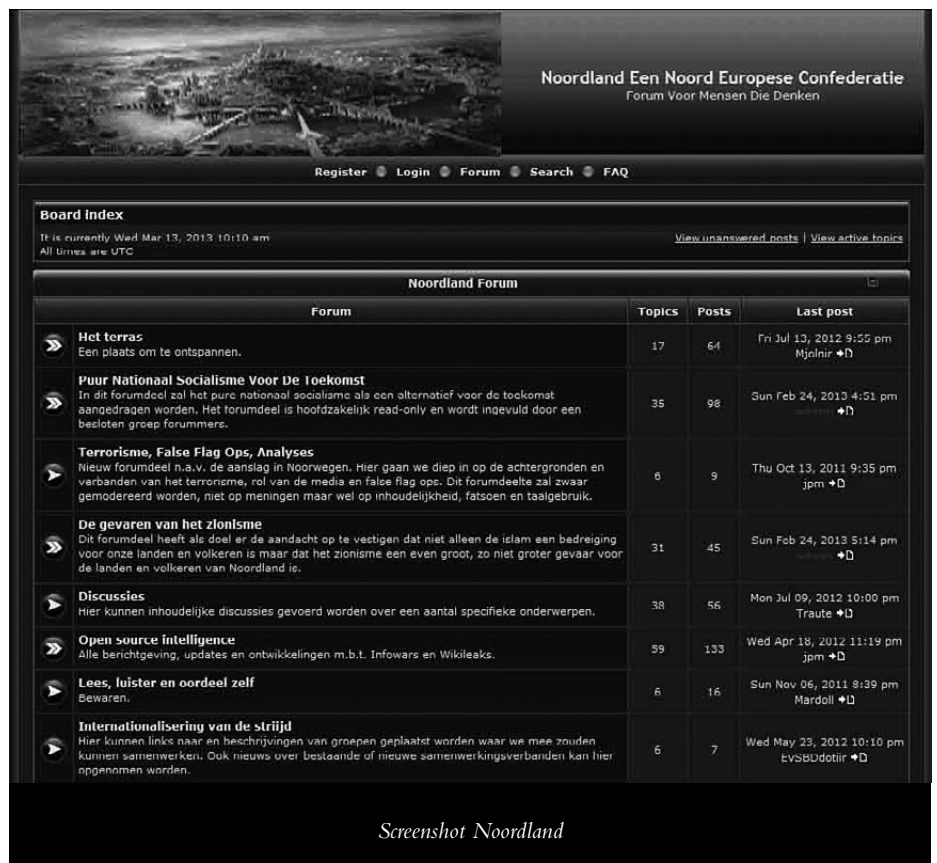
Noordland Een Noord Europese Confederatie
Forum Voor Mensen Die Denken

Register Login Forum Search FAQ

Board index
It is currently Wed Mar 13, 2013 10:10 am
All times are UTC
View unanswered posts | View active topics

Noordland Forum

| Forum | Topics | Posts | Last post |
|---|---|---|---|
| Het terras Een plaats om te ontspannen. | 17 | 64 | Fri Jul 13, 2012 9:55 pm Mjolnir |
| Puur Nationaal Socialisme Voor De Toekomst In dit forumdeel zal het pure nationaal socialisme als een alternatief voor de toekomst aangedragen worden. Het forumdeel is hoofdzakelijk read-only en wordt ingevuld door een besloten groep forummers. | 35 | 98 | Sun Feb 24, 2013 4:51 pm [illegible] |
| Terrorisme, False Flag Ops, Analyses Nieuw forumdeel n.a.v. de aanslag in Noorwegen. Hier gaan we diep in op de achtergronden en verbanden van het terrorisme, rol van de media en false flag ops. Dit forumdeelte zal zwaar gemodereerd worden, niet op meningen maar wel op inhoudelijkheid, fatsoen en taalgebruik. | 6 | 9 | Thu Oct 13, 2011 9:35 pm jpm |
| De gevaren van het zionisme Dit forumdeel heeft als doel er de aandacht op te vestigen dat niet alleen de islam een bedreiging voor onze landen en volkeren is maar dat het zionisme een even groot, zo niet groter gevaar voor de landen en volkeren van Noordland is. | 31 | 45 | Sun Feb 24, 2013 5:14 pm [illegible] |
| Discussies Hier kunnen inhoudelijke discussies gevoerd worden over een aantal specifieke onderwerpen. | 38 | 56 | Mon Jul 09, 2012 10:00 pm Traute |
| Open source intelligence Alle berichtgeving, updates en ontwikkelingen m.b.t. Infowars en Wikileaks. | 59 | 133 | Wed Apr 18, 2012 11:19 pm jpm |
| Lees, luister en oordeel zelf Bewaren. | 6 | 16 | Sun Nov 06, 2011 8:39 pm Mardoll |
| Internationalisering van de strijd Hier kunnen links naar en beschrijvingen van groepen geplaatst worden waar we mee zouden kunnen samenwerken. Ook nieuws over bestaande of nieuwe samenwerkingsverbanden kan hier opgenomen worden. | 6 | 7 | Wed May 23, 2012 10:10 pm EVSBDdotiir |

Screenshot Noordland